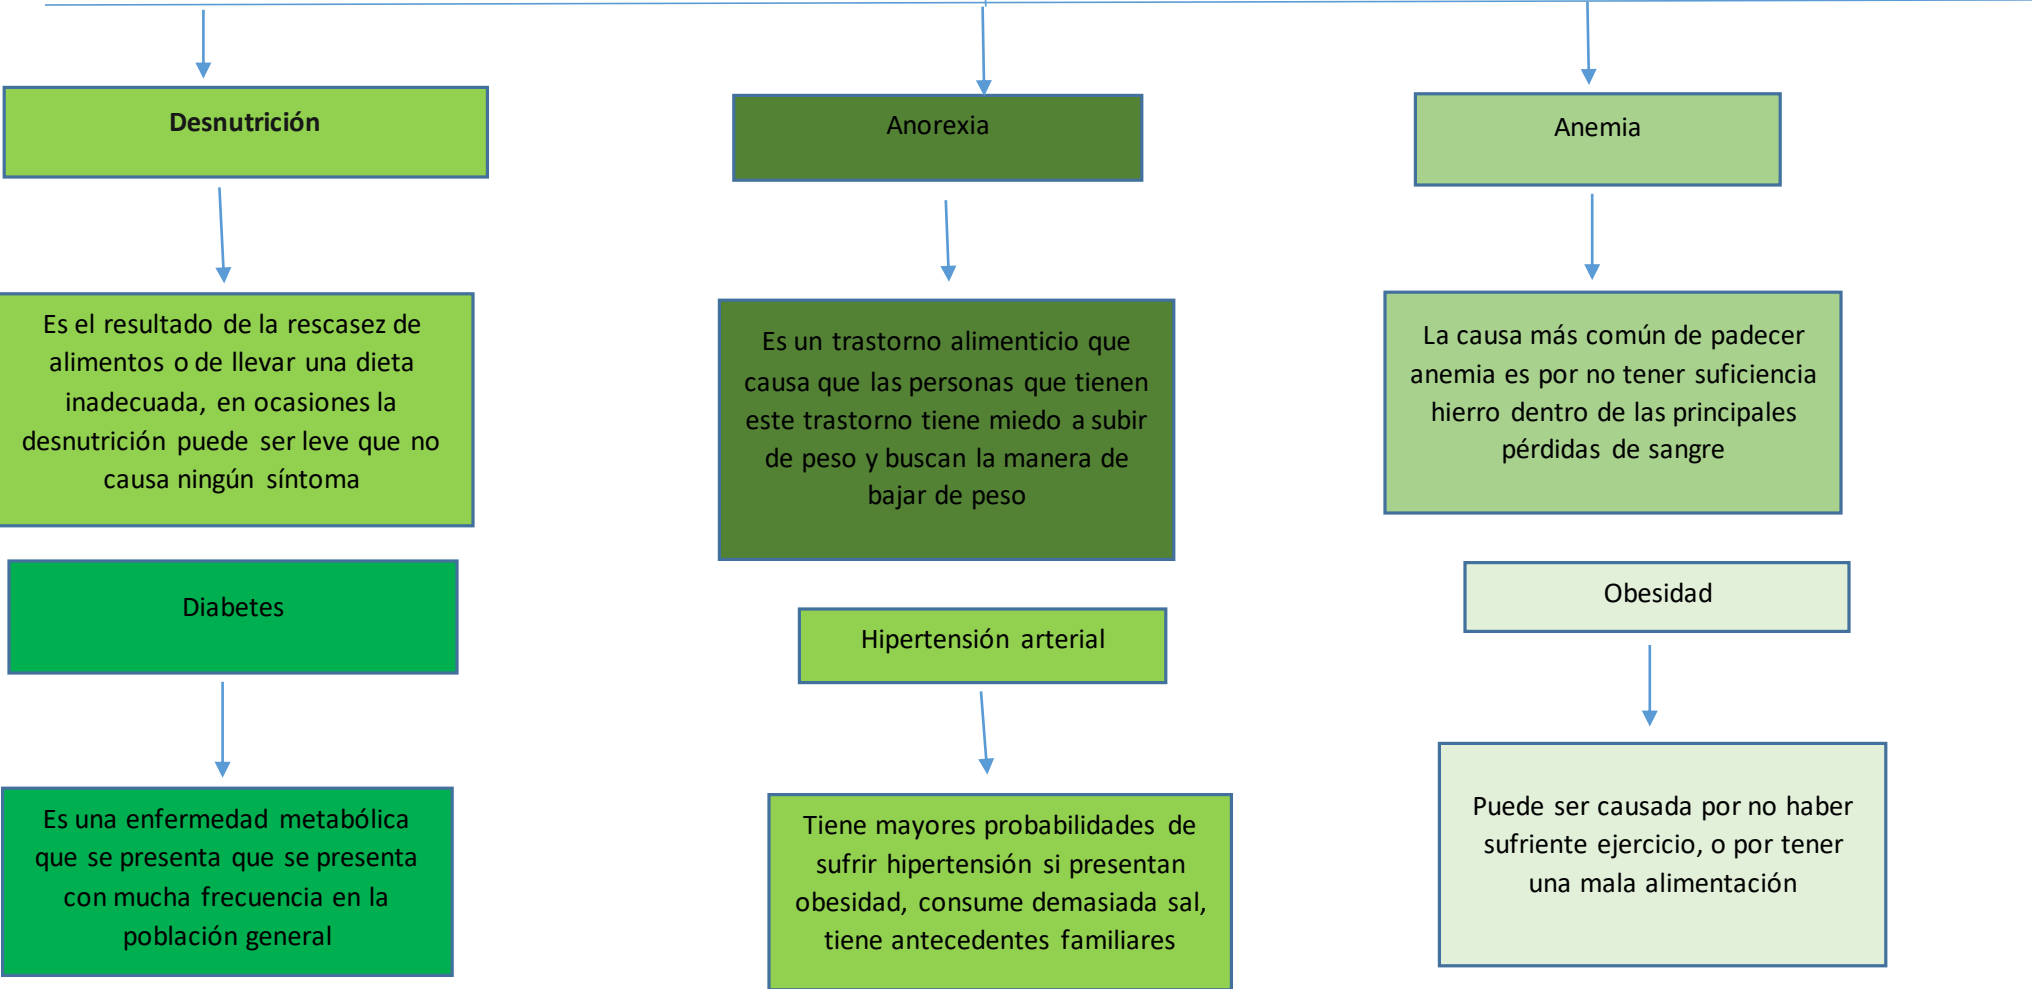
Desnutrición

Es el resultado de la rescasez de alimentos o de llevar una dieta inadecuada, en ocasiones la desnutrición puede ser leve que no causa ningún síntoma

Diabetes

Es una enfermedad metabólica que se presenta que se presenta con mucha frecuencia en la población general

Anorexia

Es un trastorno alimenticio que causa que las personas que tienen este trastorno tiene miedo a subir de peso y buscan la manera de bajar de peso

Hipertensión arterial

Tiene mayores probabilidades de sufrir hipertensión si presentan obesidad, consume demasiada sal, tiene antecedentes familiares

Anemia

La causa más común de padecer anemia es por no tener suficiencia hierro dentro de las principales pérdidas de sangre

Obesidad

Puede ser causada por no haber sufriente ejercicio, o por tener una mala alimentación